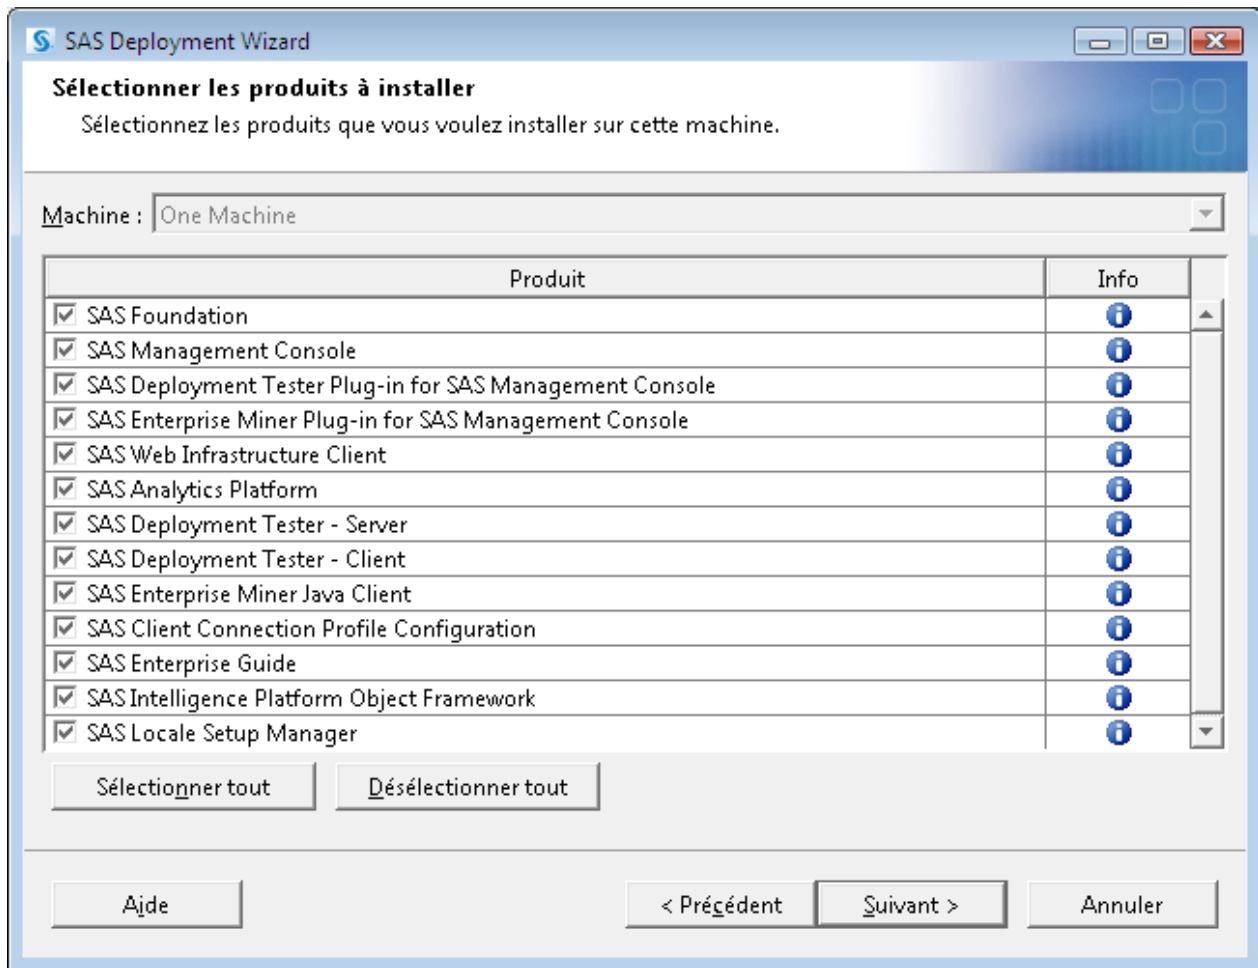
SAS Deployment Wizard

Sélectionner les produits à installer

Sélectionnez les produits que vous voulez installer sur cette machine.

Machine : One Machine

| Produit | Info |
|---|---|
| SAS Foundation | |
| SAS Management Console | |
| SAS Deployment Tester Plug-in for SAS Management Console | |
| SAS Enterprise Miner Plug-in for SAS Management Console | |
| SAS Web Infrastructure Client | |
| SAS Analytics Platform | |
| SAS Deployment Tester - Server | |
| SAS Deployment Tester - Client | |
| SAS Enterprise Miner Java Client | |
| SAS Client Connection Profile Configuration | |
| SAS Enterprise Guide | |
| SAS Intelligence Platform Object Framework | |
| SAS Locale Setup Manager | |

Sélectionner tout

Désélectionner tout

Aide

< Précédent

Suivant >

Annuler